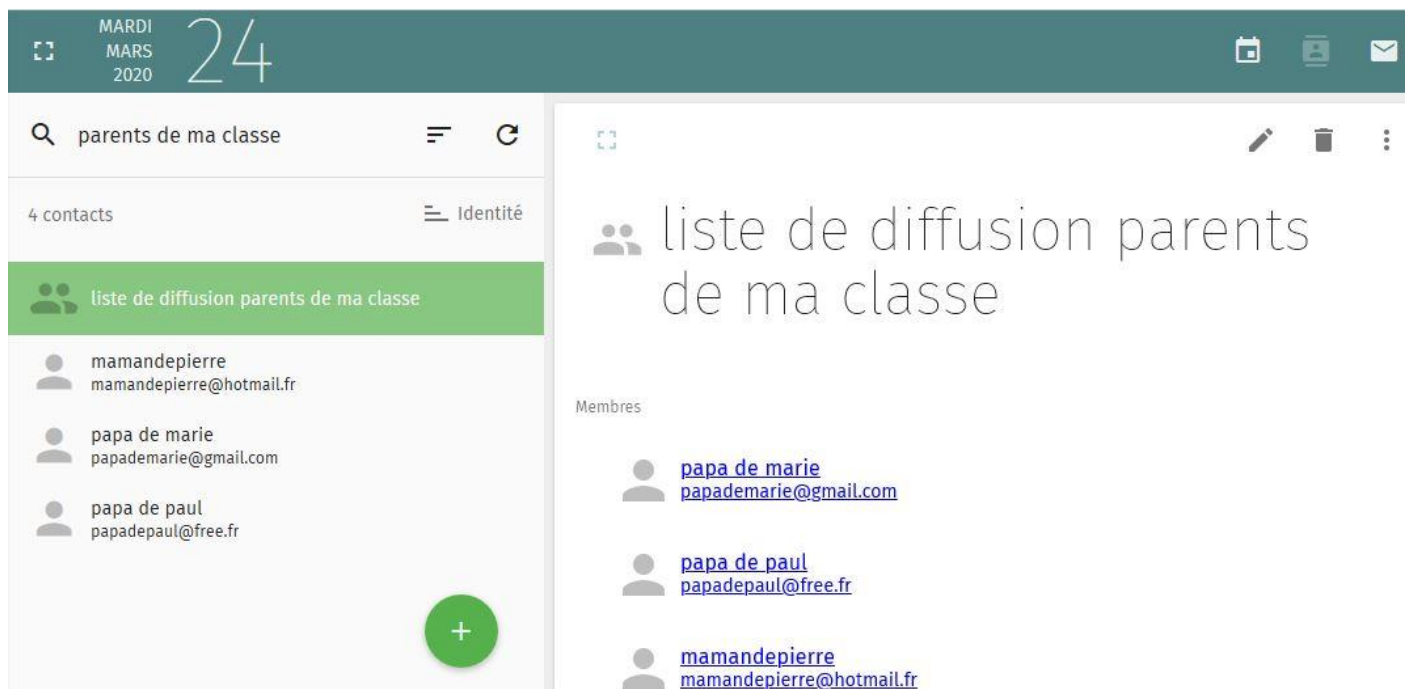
MARDI
MARS
2020
24

parents de ma classe

4 contacts
Identité

liste de diffusion parents de ma classe

mamandepierre
mamandepierre@hotmail.fr

papa de marie
papademarie@gmail.com

papa de paul
papadepaul@free.fr

+

liste de diffusion parents de ma classe

Membres

papa de marie
papademarie@gmail.com

papa de paul
papadepaul@free.fr

mamandepierre
mamandepierre@hotmail.fr